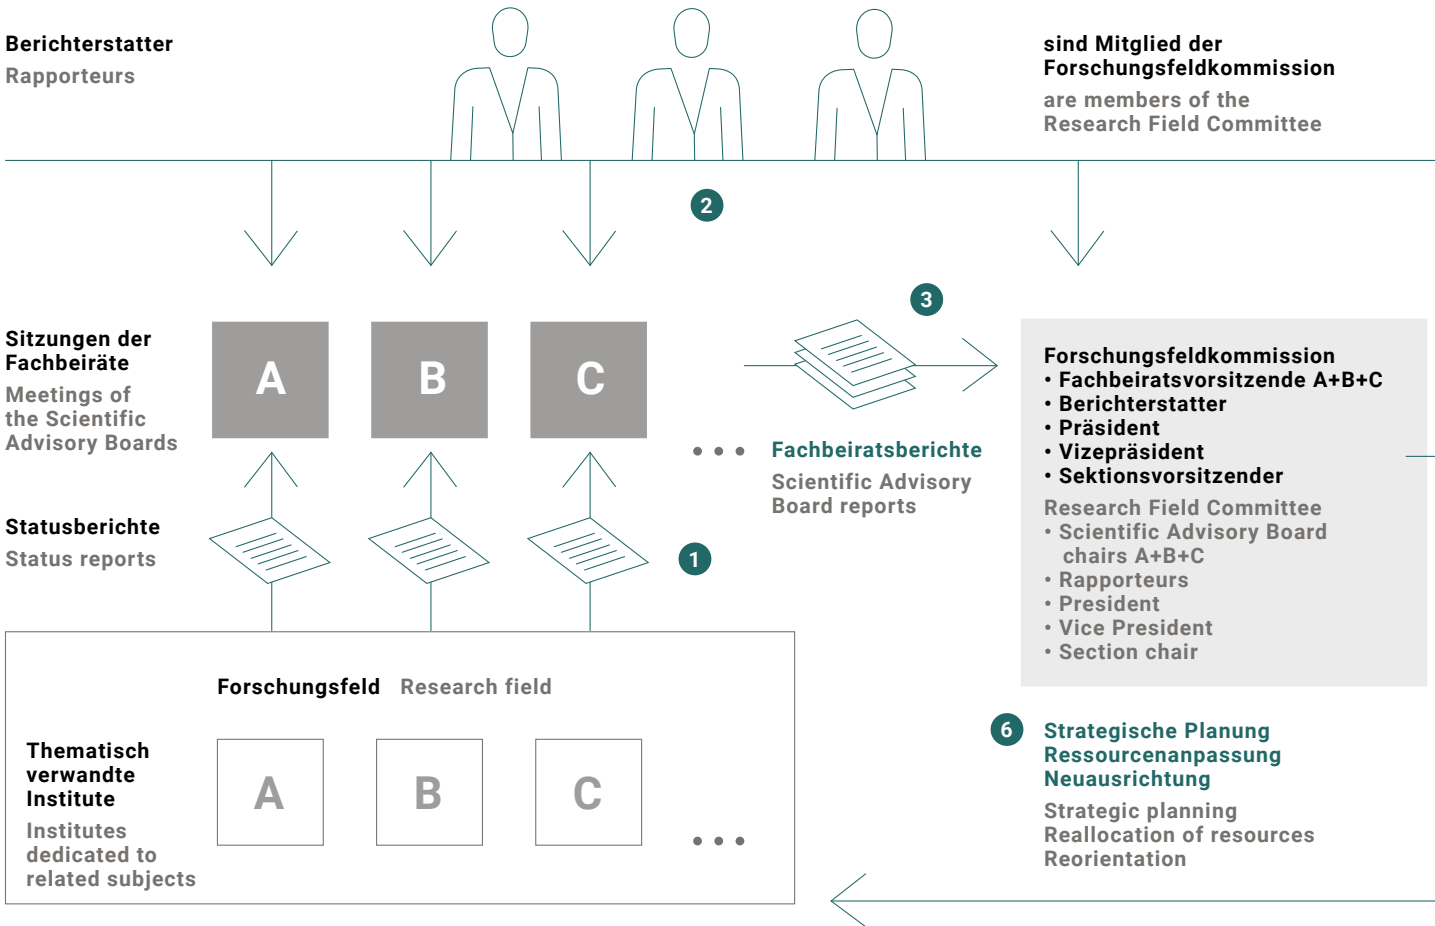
Berichterstatter
Rapporteurs

sind Mitglied der Forschungsfeldkommission
are members of the Research Field Committee

2

3

Sitzungen der Fachbeiräte
Meetings of the Scientific Advisory Boards

A
B
C

• • •

Fachbeiratsberichte
Scientific Advisory Board reports

Forschungsfeldkommission
• Fachbeiratsvorsitzende A+B+C
• Berichterstatter
• Präsident
• Vizepräsident
• Sektionsvorsitzender
Research Field Committee
• Scientific Advisory Board chairs A+B+C
• Rapporteurs
• President
• Vice President
• Section chair

Statusberichte
Status reports

1

Forschungsfeld Research field

Thematisch verwandte Institute
Institutes dedicated to related subjects

A
B
C

• • •

6

Strategische Planung
Ressourcenanpassung
Neuausrichtung
Strategic planning
Reallocation of resources
Reorientation